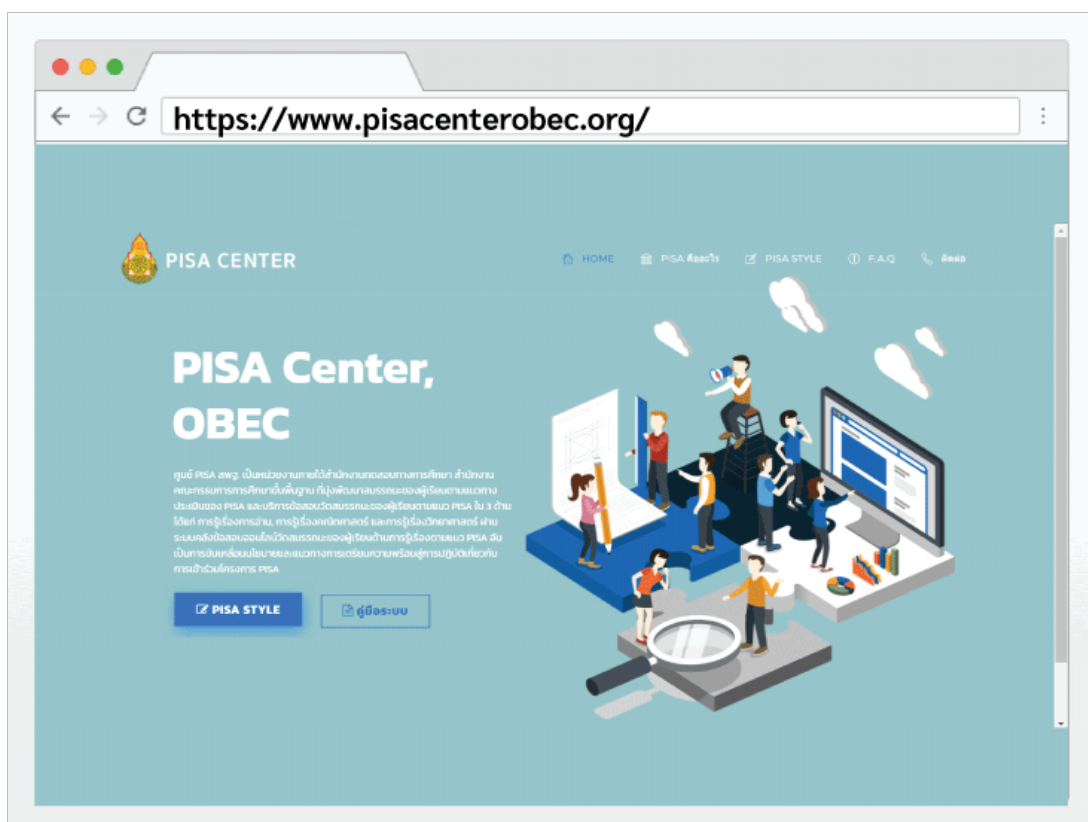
https://www.pisacenterobec.org/

PISA CENTER

HOME PISA คืออะไร PISA STYLE F.A.Q ติดต่อ

PISA Center, OBEC

ศูนย์ PISA สพฐ. เป็นหน่วยงานภายใต้สำนักงานทดสอบทางการศึกษา สำนักงานคณะกรรมการการศึกษาขั้นพื้นฐาน ที่มุ่งพัฒนาสมรรถนะของผู้เรียนตามแนวทางประเมินของ PISA และบริการข้อสอบวัดสมรรถนะของผู้เรียนตามแนว PISA ใน 3 ด้าน ได้แก่ การรู้เรื่องการอ่าน, การรู้เรื่องคณิตศาสตร์ และการรู้เรื่องวิทยาศาสตร์ ผ่านระบบคลังข้อสอบออนไลน์วัดสมรรถนะของผู้เรียนด้านการรู้เรื่องตามแนว PISA อันเป็นการขับเคลื่อนนโยบายและแนวทางการเตรียมความพร้อมสู่การปฏิบัติเกี่ยวกับการเข้าร่วมโครงการ PISA

PISA STYLE

คู่มือระบบ